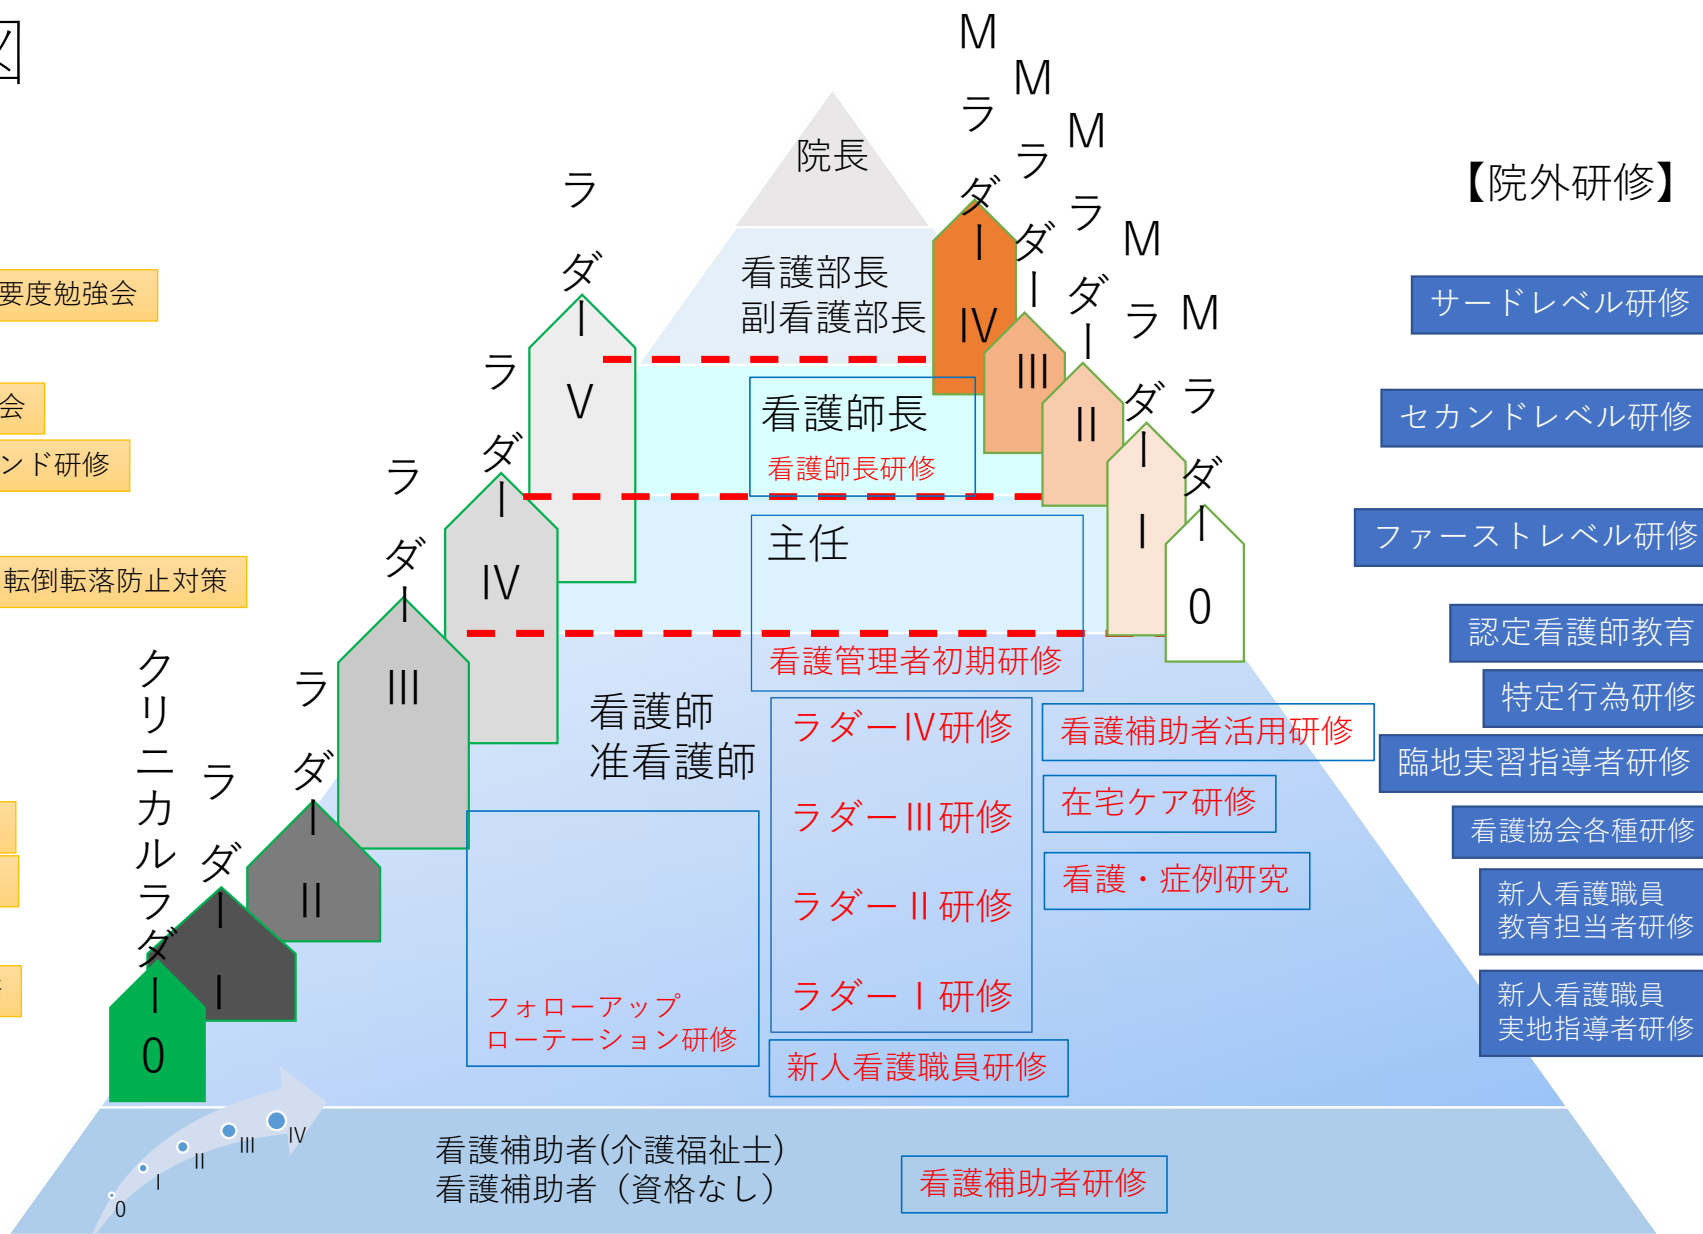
図

要度勉強会

会

ンド研修

転倒転落防止対策

院長

看護部長
副看護部長

看護師長
看護師長研修

主任

看護管理者初期研修

看護師
准看護師

フォローアップ
ローテーション研修

ラダーⅣ研修
ラダーⅢ研修
ラダーⅡ研修
ラダーⅠ研修

新人看護職員研修

看護補助者活用研修
在宅ケア研修
看護・症例研究

看護補助者(介護福祉士)
看護補助者（資格なし）

看護補助者研修

クリニカルラダー

ラダー0
ラダーⅠ
ラダーⅡ
ラダーⅢ
ラダーⅣ
ラダーⅤ

Mラダ ーⅣ
Mラダ ーⅢ
Mラダ ーⅡ
Mラダ ーⅠ
Mラダ ー0

0 Ⅰ Ⅱ Ⅲ Ⅳ

【院外研修】
サードレベル研修
セカンドレベル研修
ファーストレベル研修
認定看護師教育
特定行為研修
臨地実習指導者研修
看護協会各種研修
新人看護職員
教育担当者研修
新人看護職員
実地指導者研修